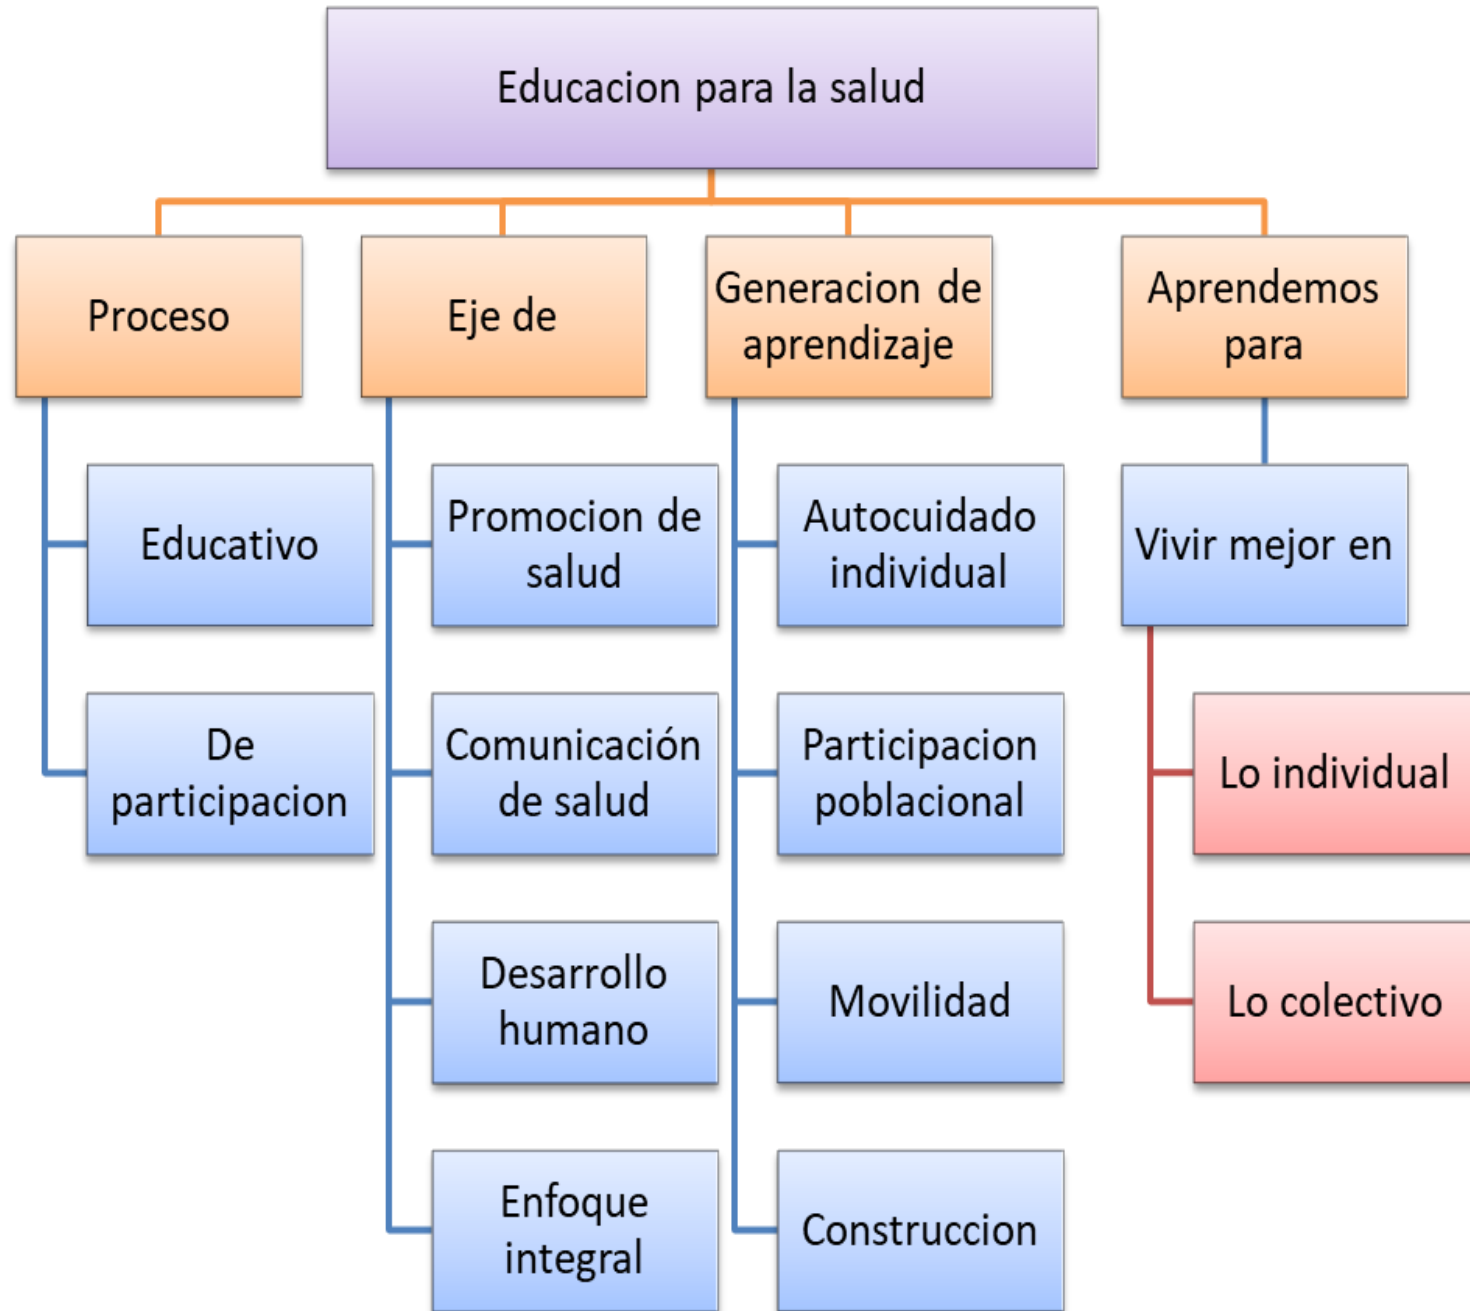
Educacion para la salud

Proceso

Educativo

De participacion

Eje de

Promocion de salud

Comunicación de salud

Desarrollo humano

Enfoque integral

Generacion de aprendizaje

Autocuidado individual

Participacion poblacional

Movilidad

Construccion

Aprendemos para

Vivir mejor en

Lo individual

Lo colectivo